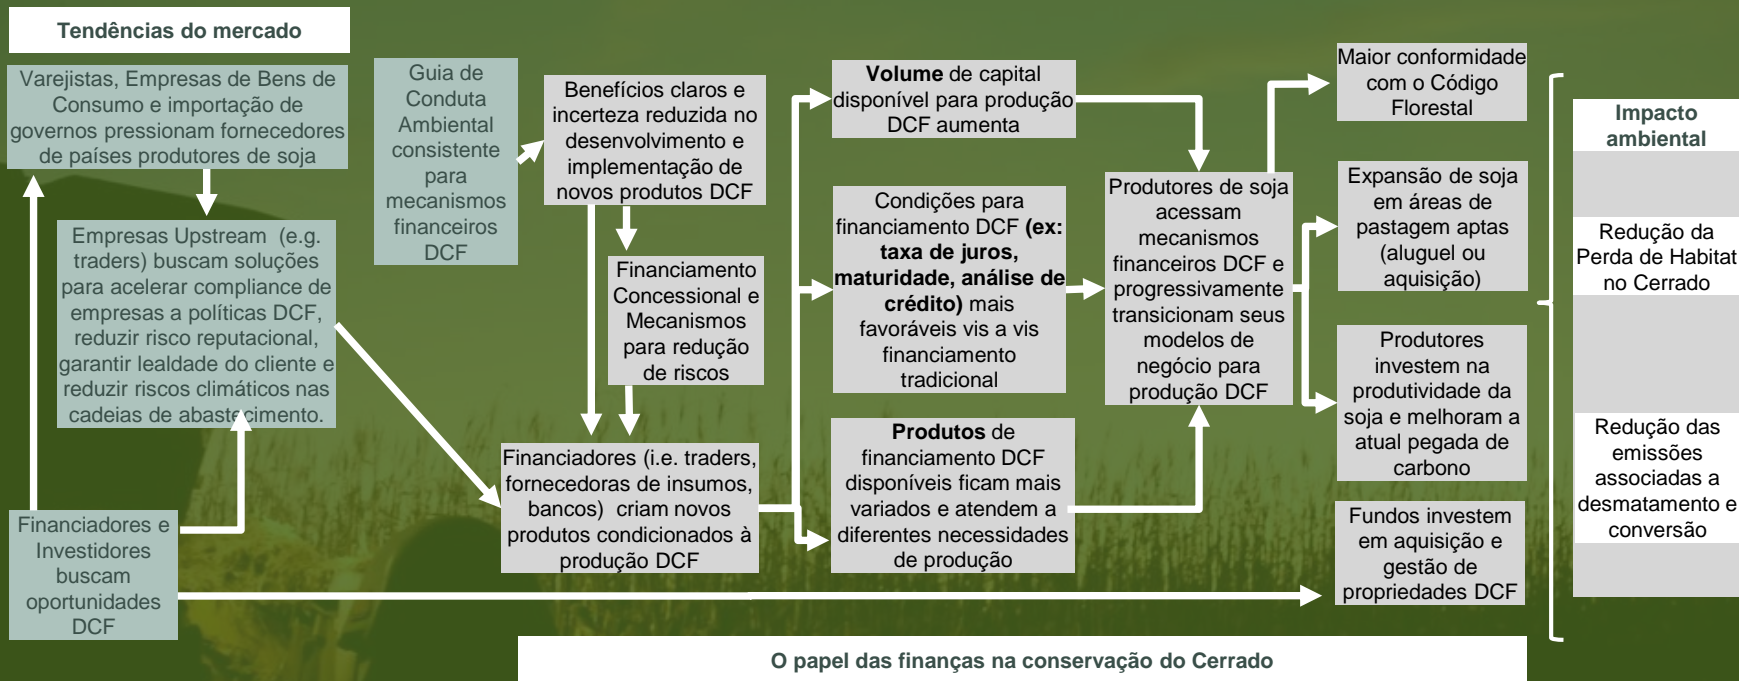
Tendências do mercado

Varejistas, Empresas de Bens de Consumo e importação de governos pressionam fornecedores de países produtores de soja

Empresas Upstream (e.g. traders) buscam soluções para acelerar compliance de empresas a políticas DCF, reduzir risco reputacional, garantir lealdade do cliente e reduzir riscos climáticos nas cadeias de abastecimento.

Financiadores e Investidores buscam oportunidades DCF

Guia de Conduta Ambiental consistente para mecanismos financeiros DCF

Benefícios claros e incerteza reduzida no desenvolvimento e implementação de novos produtos DCF

Financiamento Concessional e Mecanismos para redução de riscos

Financiadores (i.e. traders, fornecedoras de insumos, bancos) criam novos produtos condicionados à produção DCF

**Volume** de capital disponível para produção DCF aumenta

Condições para financiamento DCF **(ex: taxa de juros, maturidade, análise de crédito)** mais favoráveis vis a vis financiamento tradicional

**Produtos** de financiamento DCF disponíveis ficam mais variados e atendem a diferentes necessidades de produção

Produtores de soja acessam mecanismos financeiros DCF e progressivamente transicionam seus modelos de negócio para produção DCF

Maior conformidade com o Código Florestal

Expansão de soja em áreas de pastagem aptas (aluguel ou aquisição)

Produtores investem na produtividade da soja e melhoram a atual pegada de carbono

Fundos investem em aquisição e gestão de propriedades DCF

Impacto ambiental

Redução da Perda de Habitat no Cerrado

Redução das emissões associadas a desmatamento e conversão

O papel das finanças na conservação do Cerrado